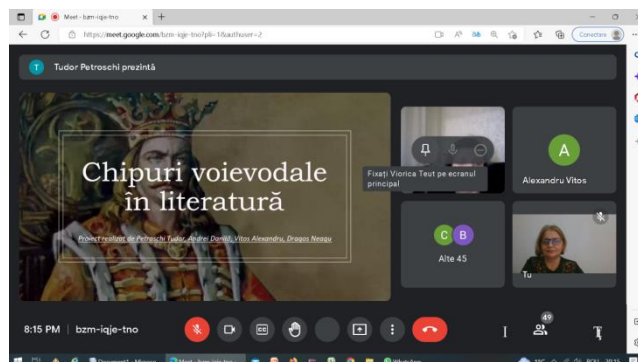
Meet - bzm-iqje-tno
https://meet.google.com/bzm-iqje-tno?pli=1&authuser=2
Conectare

T Tudor Petroschi prezintă

Chipuri voievodale în literatură

Proiect realizat de Petroschi Tudor, Andrei Damiță, Vitos Alexandru, Dragoș Neagu

Fixați Viorica Teut pe ecranul principal

A
Alexandru Vitos

C B
Alte 45

Tu

8:15 PM | bzm-iqje-tno

49